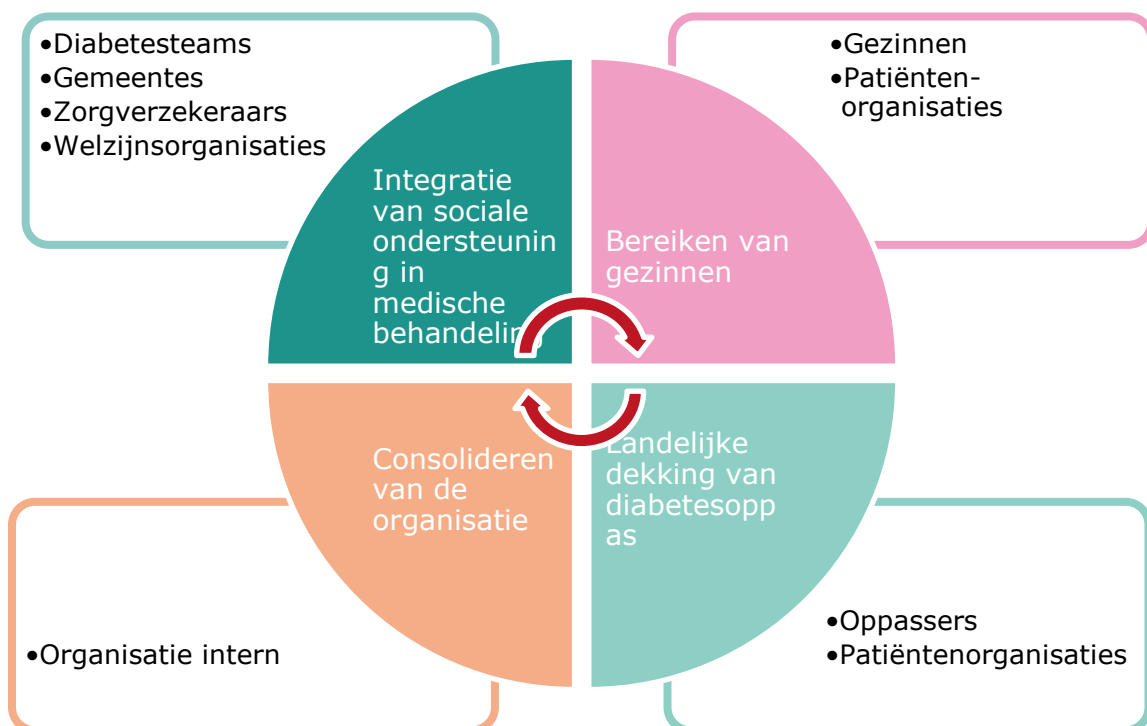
•Diabetesteams
•Gemeentes
•Zorgverzekeraars
•Welzijnsorganisaties

•Gezinnen
•Patiënten-organisaties

Integratie van sociale ondersteuning in medische behandeling

Bereiken van gezinnen

Consolideren van de organisatie

Landelijke dekking van diabetesoppas

•Organisatie intern

•Oppassers
•Patiëntenorganisaties